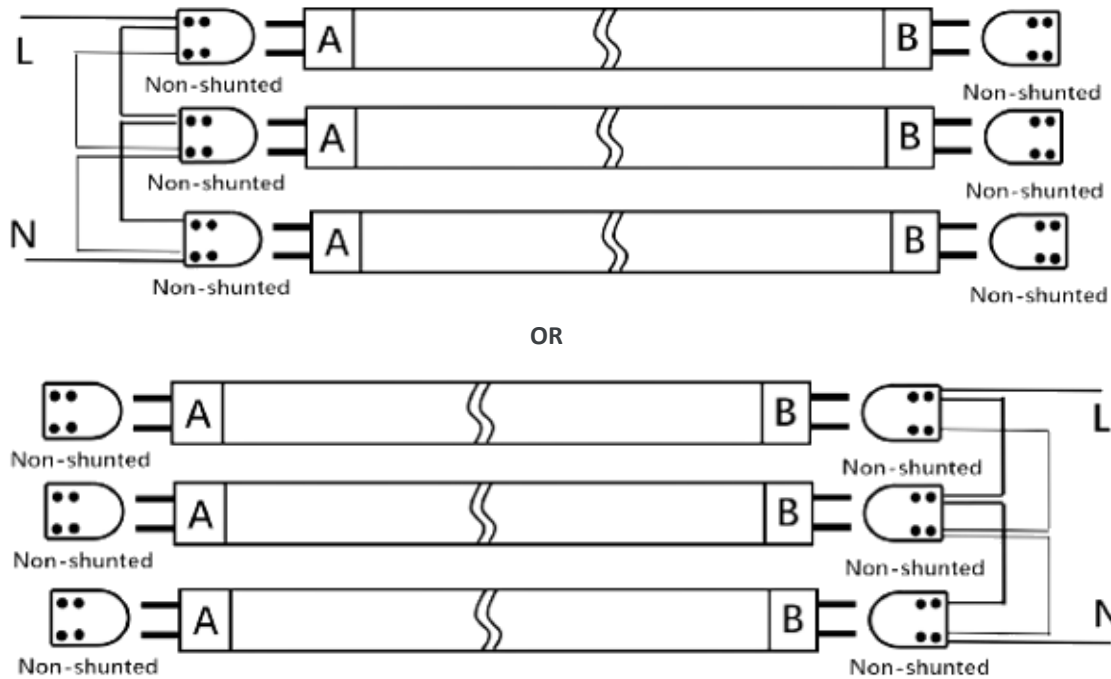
L

A

B

Non-shunted

Non-shunted

A

B

Non-shunted

Non-shunted

N

A

B

Non-shunted

Non-shunted

OR

A

B

L

Non-shunted

Non-shunted

A

B

Non-shunted

Non-shunted

A

B

N

Non-shunted

Non-shunted